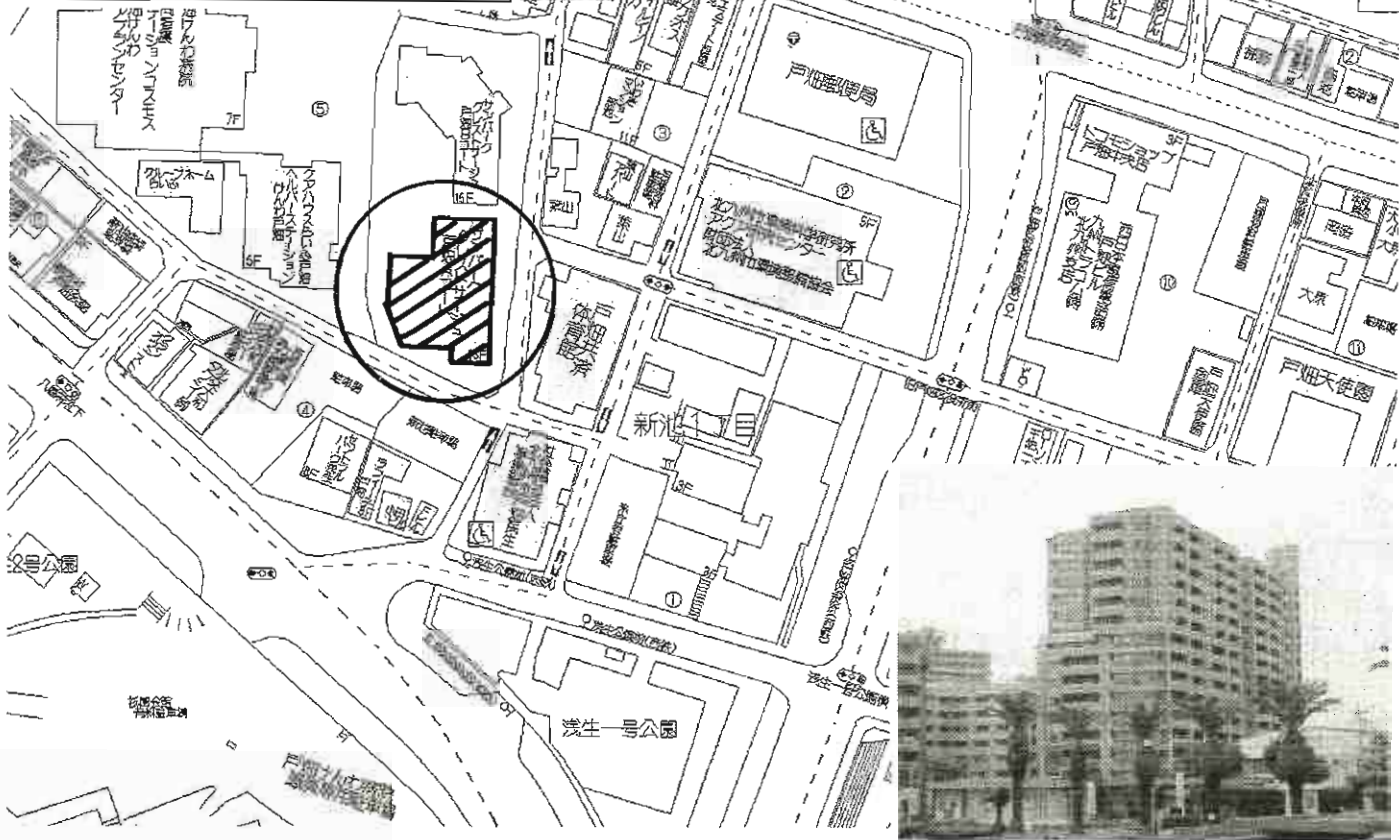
ゆけんわ病院
ゆけんわ
リハビリテーション
ゆけんわ
ケアプランセンター
7F
⑤
クループホーム
ヘルパーステーション
ケアハウス
5F
15F
戸畑郵便局
③
②
5F
北九州市
⑩
ドコモショップ
戸畑中央店
3F
大京
⑪
戸畑天使園
④
新池1丁目
体育館
①
3F
2号公園
浅生一号公園